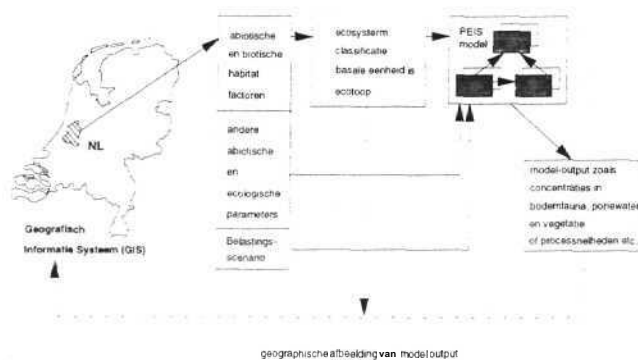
abiotische en biotische habitat factoren

ecosysteem classificatie basale eenheid is ecotoop

PEIS model

NL

andere abiotische en ecologische parameters

Belastings-scenario

model-output zoals concentraties in bodemfauna, poriewater en vegetatie of processnelheden etc.

Geografisch Informatie Systeem (GIS)

geographische afbeelding van model output